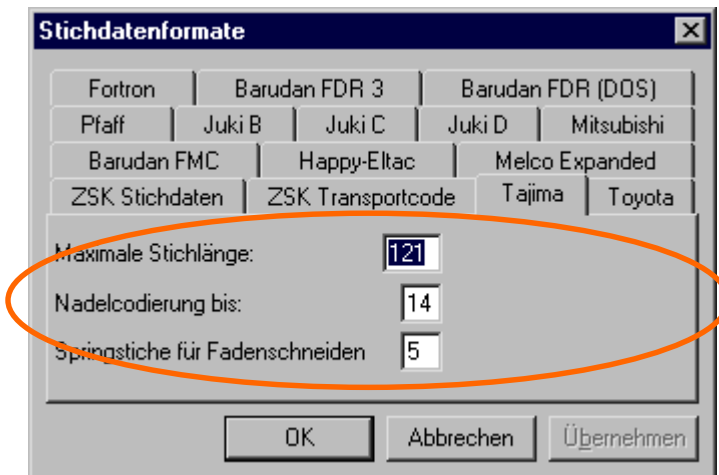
Stichdatenformate

Fortron
Barudan FDR 3
Barudan FDR (DOS)
Pfaff
Juki B
Juki C
Juki D
Mitsubishi
Barudan FMC
Happy-Eltac
Melco Expanded
ZSK Stichdaten
ZSK Transportcode
Tajima
Toyota

Maximale Stichlänge: 121
Nadelcodierung bis: 14
Springstiche für Fadenschneiden 5

OK
Abbrechen
Übernehmen